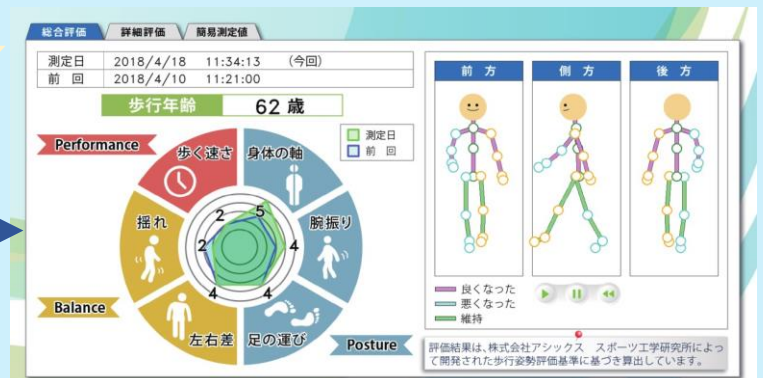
総合評価 詳細評価 簡易測定値

| 測定日 | 2018/4/18 11:34:13 (今回) |
|---|---|
| 前 回 | 2018/4/10 11:21:00 |

歩行年齢 62 歳

Performance
歩く速さ
身体の軸
腕振り
足の運び
左右差
揺れ
Balance
Posture

測定日
前 回

2
5
4
4
4
2

前 方
側 方
後 方

良くなった
悪くなった
維持

評価結果は、株式会社アシックス スポーツ工学研究所によって開発された歩行姿勢評価基準に基づき算出しています。